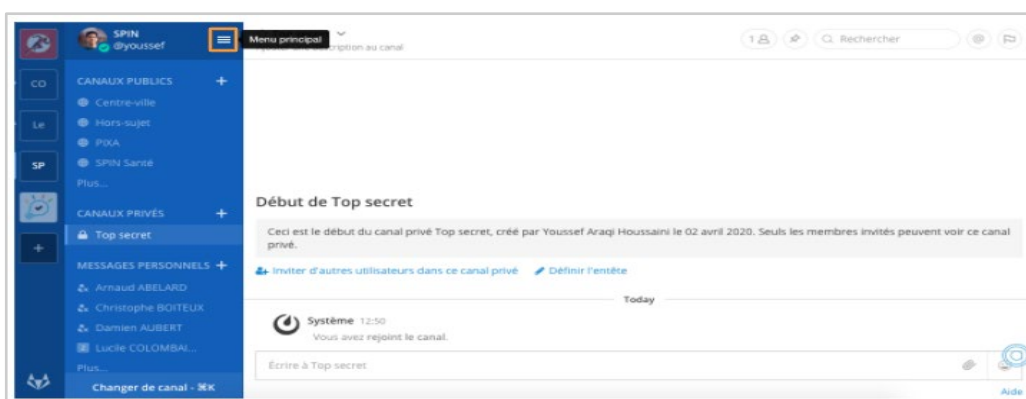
CO

Le

SP

SPIN
@youssef

Menu principal

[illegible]cription au canal

1

Rechercher

CANAUX PUBLICS +
Centre-ville
Hors-sujet
PIXA
SPIN Santé
Plus...

CANAUX PRIVÉS +
Top secret

MESSAGES PERSONNELS +
Arnaud ABELARD
Christophe BOITEUX
Damien AUBERT
Lucile COLOMBAI...
Plus...

Changer de canal - ⌘K

Début de Top secret

Ceci est le début du canal privé Top secret, créé par Youssef Araqi Houssaini le 02 avril 2020. Seuls les membres invités peuvent voir ce canal privé.

Inviter d'autres utilisateurs dans ce canal privé

Définir l'entête

Today

Système 12:50
Vous avez rejoint le canal.

Écrire à Top secret

Aide